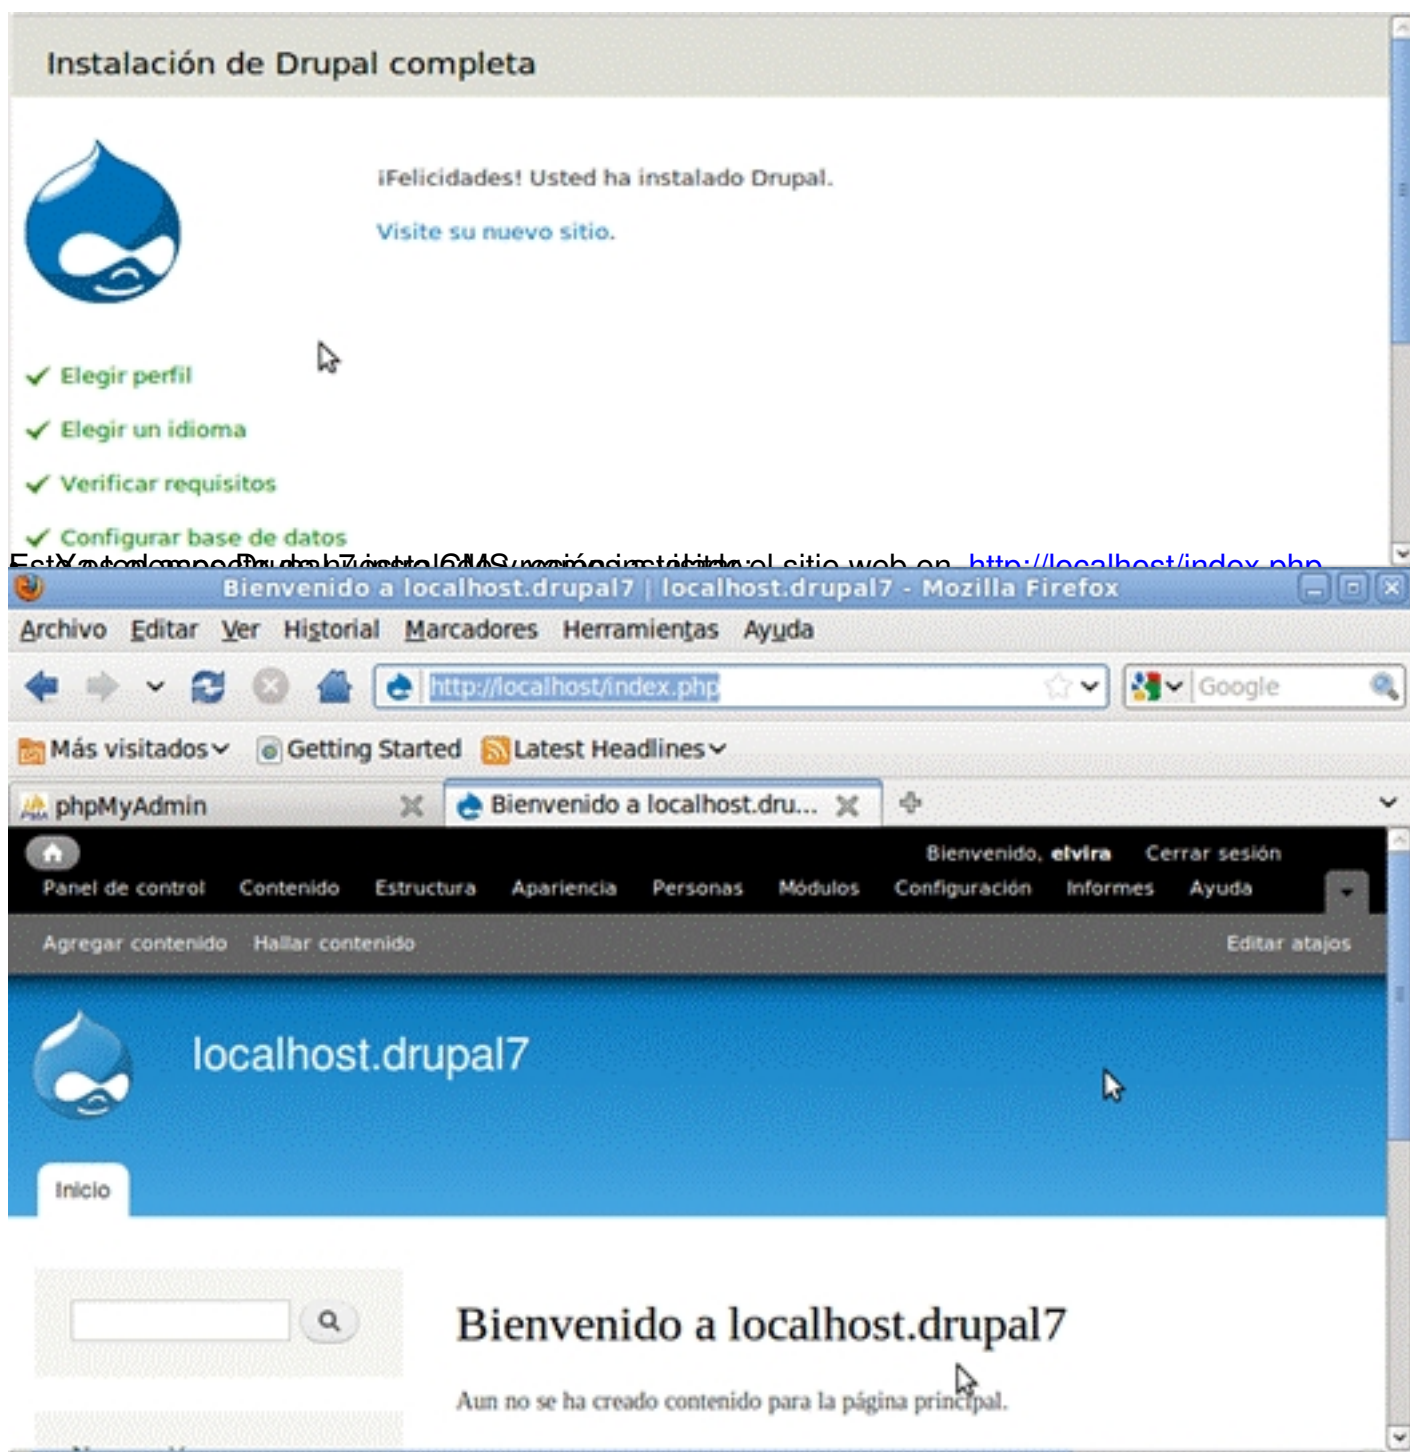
Instalación de Drupal completa

¡Felicidades! Usted ha instalado Drupal.

Visite su nuevo sitio.

Elegir perfil

Elegir un idioma

Verificar requisitos

Configurar base de datos

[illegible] el sitio web en http://localhost/index.php

Bienvenido a localhost.drupal7 | localhost.drupal7 - Mozilla Firefox

Archivo Editar Ver Historial Marcadores Herramientas Ayuda

http://localhost/index.php

Google

Más visitados Getting Started Latest Headlines

phpMyAdmin

Bienvenido a localhost.dru...

Bienvenido, elvira Cerrar sesión

Panel de control Contenido Estructura Apariencia Personas Módulos Configuración Informes Ayuda

Agregar contenido Hallar contenido Editar atajos

localhost.drupal7

Inicio

Bienvenido a localhost.drupal7

Aun no se ha creado contenido para la página principal.